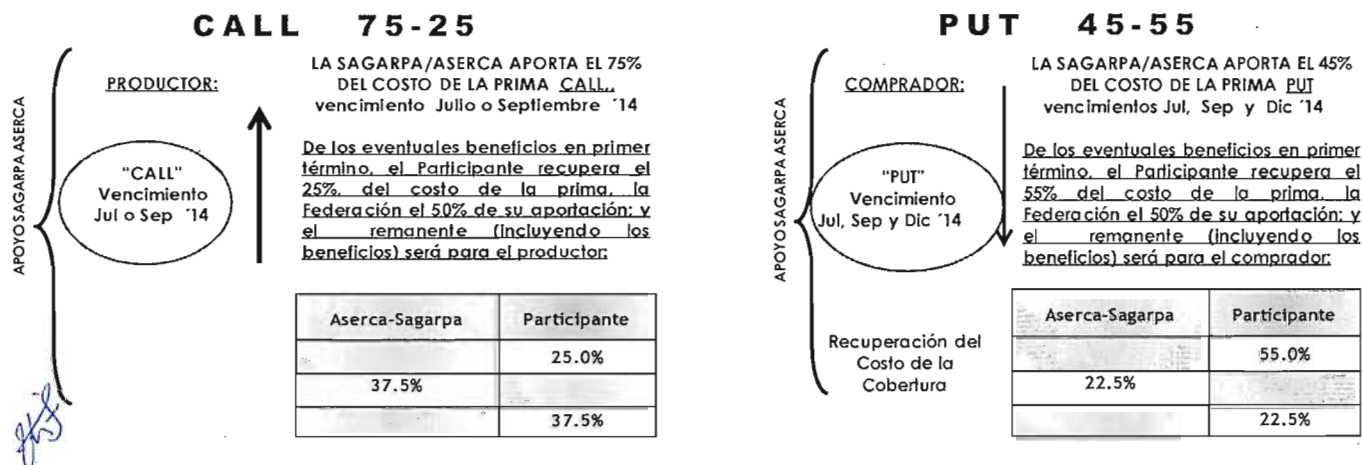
CALL 75-25

APOYO SAGARPA ASERCA

PRODUCTOR:

"CALL" Vencimiento Jul o Sep ´14

LA SAGARPA/ASERCA APORTA EL 75% DEL COSTO DE LA PRIMA CALL, vencimiento Julio o Septiembre ´14

De los eventuales beneficios en primer término, el Participante recupera el 25%, del costo de la prima, la Federación el 50% de su aportación; y el remanente (incluyendo los beneficios) será para el productor:

| Aserca-Sagarpa | Participante |
|---|---|
| | 25.0% |
| 37.5% | |
| | 37.5% |

PUT 45-55

APOYO SAGARPA ASERCA

COMPRADOR:

"PUT" Vencimiento Jul, Sep y Dic ´14

LA SAGARPA/ASERCA APORTA EL 45% DEL COSTO DE LA PRIMA PUT vencimientos Jul, Sep y Dic ´14

De los eventuales beneficios en primer término, el Participante recupera el 55% del costo de la prima, la Federación el 50% de su aportación; y el remanente (incluyendo los beneficios) será para el comprador:

Recuperación del Costo de la Cobertura

| Aserca-Sagarpa | Participante |
|---|---|
| | 55.0% |
| 22.5% | |
| | 22.5% |